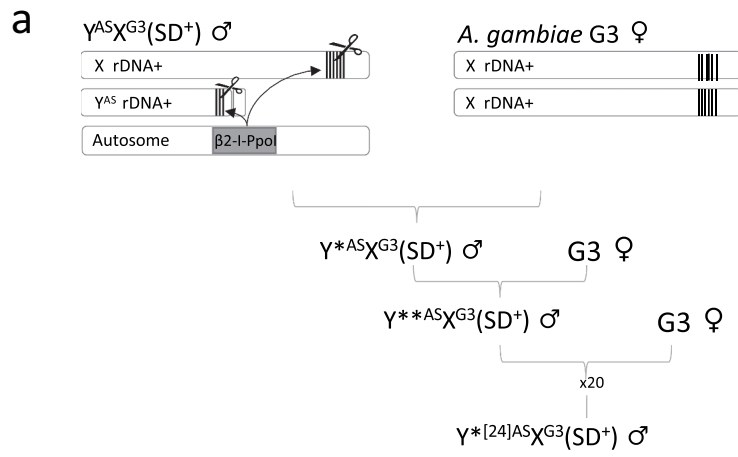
a

$Y^{AS}X^{G3}(SD^{+})$ ♂

X rDNA+

$Y^{AS}$ rDNA+

Autosome β2-I-PpoI

*A. gambiae* G3 ♀

X rDNA+

X rDNA+

$Y^{*AS}X^{G3}(SD^{+})$ ♂ G3 ♀

$Y^{**AS}X^{G3}(SD^{+})$ ♂ G3 ♀

x20

$Y^{*[24]AS}X^{G3}(SD^{+})$ ♂